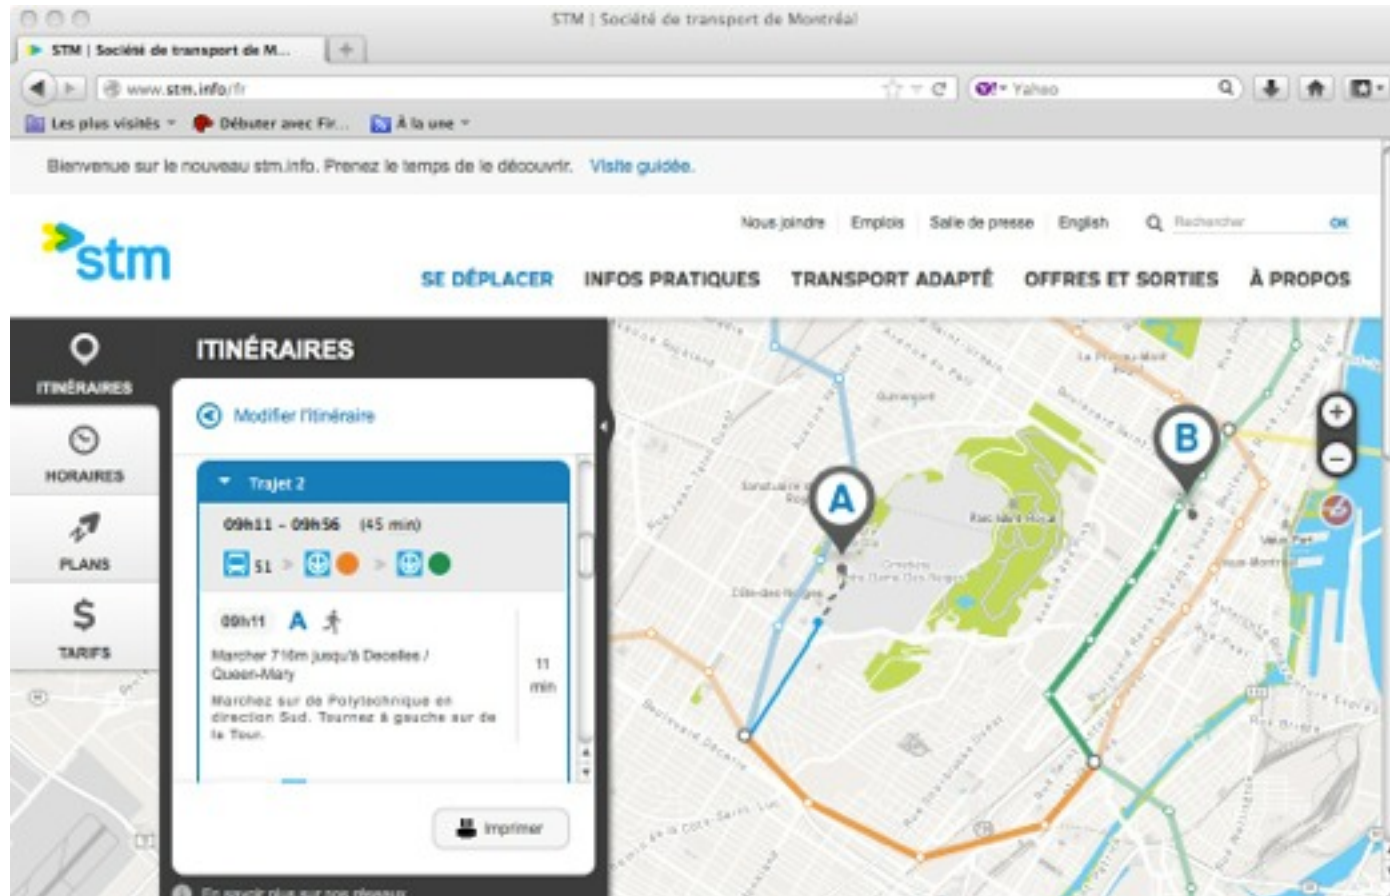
STM | Société de transport de Montréal

STM | Société de transport de M...

www.stm.info/fr

Yahoo

Les plus visités  Débuter avec Fir...  À la une

Bienvenue sur le nouveau stm.info. Prenez le temps de le découvrir. Visite guidée.

stm

Nous joindre  Emplois  Salle de presse  English  Rechercher  OK

SE DÉPLACER  INFOS PRATIQUES  TRANSPORT ADAPTÉ  OFFRES ET SORTIES  À PROPOS

ITINÉRAIRES

HORAIRES

PLANS

$

TARIFS

ITINÉRAIRES

Modifier l'itinéraire

Trajet 2

09h11 - 09h56 (45 min)

51

09h11 A

Marcher 710m jusqu'à Decelles / Queen-Mary

11 min

Marchez sur de Polytechnique en direction Sud. Tournez à gauche sur de la Tour.

Imprimer

A

B

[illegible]